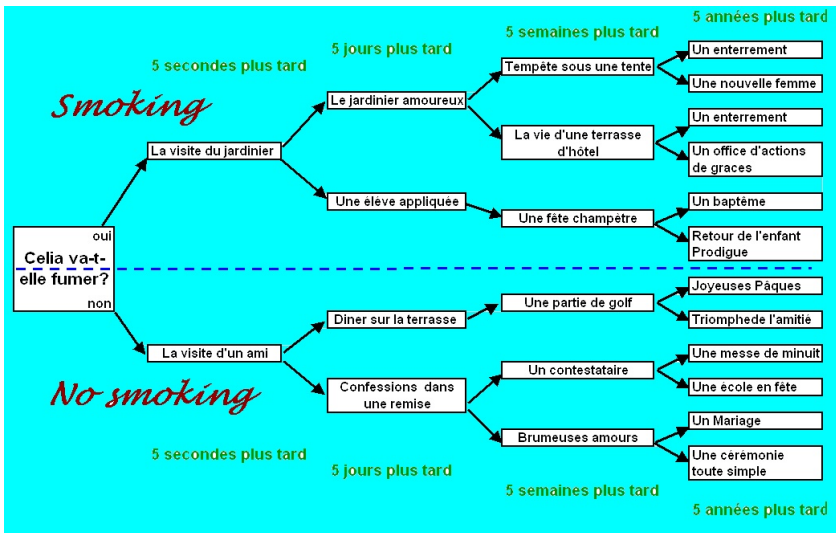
5 années plus tard

5 semaines plus tard

5 jours plus tard

5 secondes plus tard

Smoking

Un enterrement

Tempête sous une tente

Une nouvelle femme

Le jardinier amoureux

Un enterrement

La vie d'une terrasse d'hôtel

Un office d'actions de graces

La visite du jardinier

Une élève appliquée

Un baptême

Une fête champêtre

Retour de l'enfant Prodigue

oui

Celia va-t-elle fumer?

non

Joyeuses Pâques

Une partie de golf

Diner sur la terrasse

Triomphede l'amitié

La visite d'un ami

Une messe de minuit

Un contestataire

Confessions dans une remise

Une école en fête

No smoking

Un Mariage

Brumeuses amours

Une cérémonie toute simple

5 secondes plus tard

5 jours plus tard

5 semaines plus tard

5 années plus tard